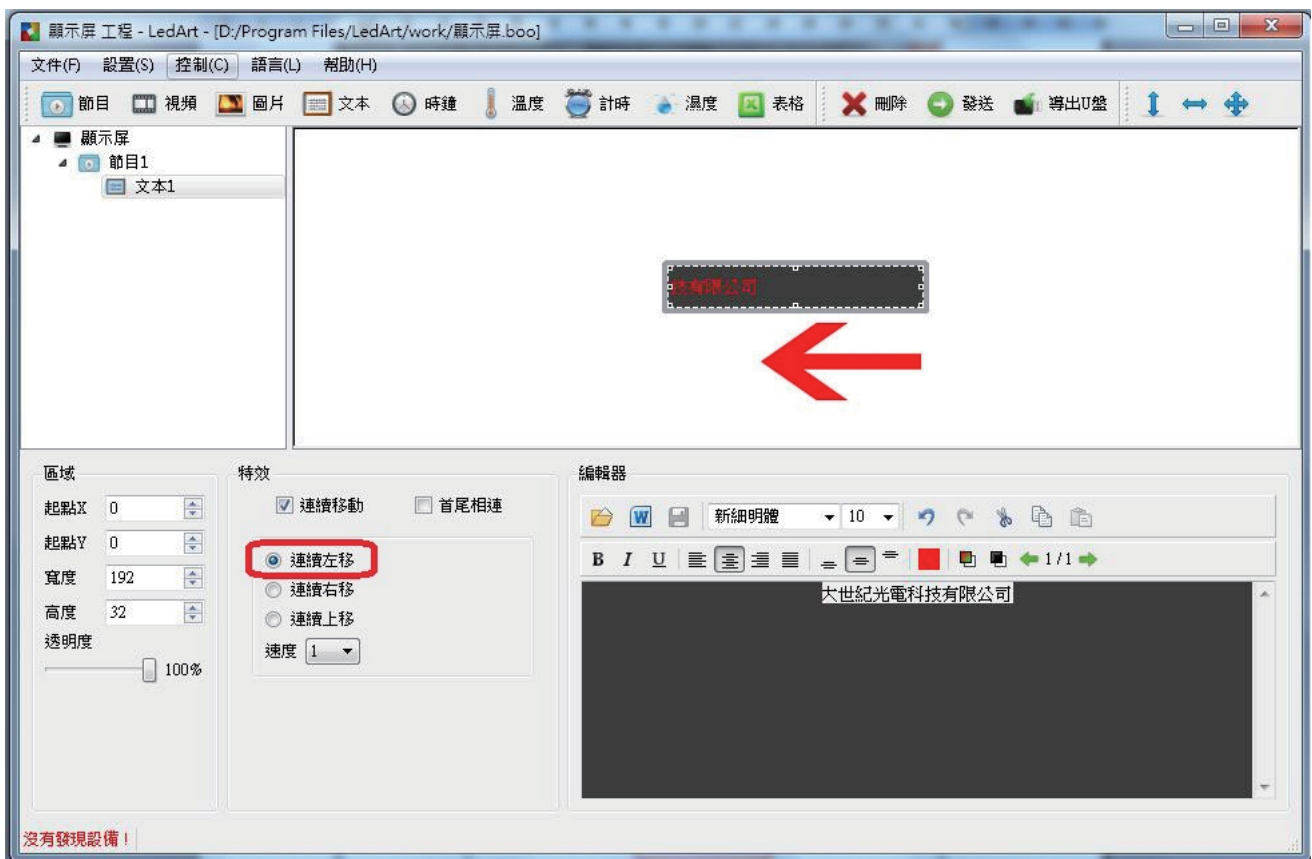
顯示屏 工程 - LedArt - [D:/Program Files/LedArt/work/顯示屏.boo]

文件(F) 設置(S) 控制(C) 語言(L) 幫助(H)

節目 視頻 圖片 文本 時鐘 溫度 計時 濕度 表格 刪除 發送 導出U盤

顯示屏
節目1
文本1

技有限公司

區域
起點X 0
起點Y 0
寬度 192
高度 32
透明度
100%

特效
連續移動
首尾相連
連續左移
連續右移
連續上移
速度 1

編輯器
新細明體 10
B I U
1 / 1
大世紀光電科技有限公司

沒有發現設備！